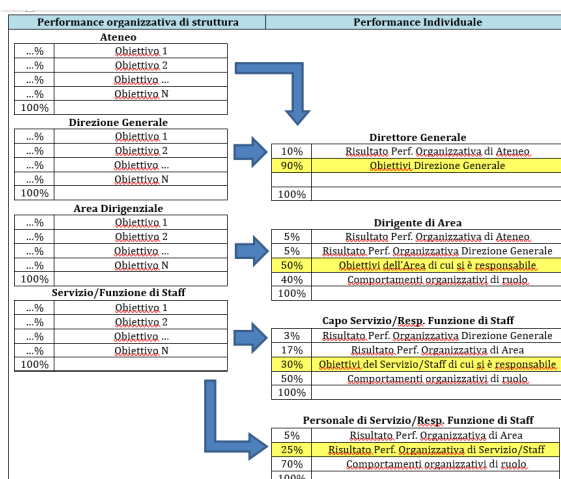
| Performance organizzativa di struttura | Performance Individuale |
|---|---|

Ateneo

| | |
|---|---|
| ...% | Obiettivo 1 |
| ...% | Obiettivo 2 |
| ...% | Obiettivo ... |
| ...% | Obiettivo N |
| 100% | |

Direzione Generale

| | |
|---|---|
| ...% | Obiettivo 1 |
| ...% | Obiettivo 2 |
| ...% | Obiettivo ... |
| ...% | Obiettivo N |
| 100% | |

Direttore Generale

| | |
|---|---|
| 10% | Risultato Perf. Organizzativa di Ateneo |
| 90% | Obiettivi Direzione Generale |
| | |
| 100% | |

Area Dirigenziale

| | |
|---|---|
| ...% | Obiettivo 1 |
| ...% | Obiettivo 2 |
| ...% | Obiettivo ... |
| ...% | Obiettivo N |
| 100% | |

Dirigente di Area

| | |
|---|---|
| 5% | Risultato Perf. Organizzativa di Ateneo |
| 5% | Risultato Perf. Organizzativa Direzione Generale |
| 50% | Obiettivi dell'Area di cui si è responsabile |
| 40% | Comportamenti organizzativi di ruolo |
| 100% | |

Servizio/Funzione di Staff

| | |
|---|---|
| ...% | Obiettivo 1 |
| ...% | Obiettivo 2 |
| ...% | Obiettivo ... |
| ...% | Obiettivo N |
| 100% | |

Capo Servizio/Resp. Funzione di Staff

| | |
|---|---|
| 3% | Risultato Perf. Organizzativa Direzione Generale |
| 17% | Risultato Perf. Organizzativa di Area |
| 30% | Obiettivi del Servizio/Staff di cui si è responsabile |
| 50% | Comportamenti organizzativi di ruolo |
| 100% | |

Personale di Servizio/Resp. Funzione di Staff

| | |
|---|---|
| 5% | Risultato Perf. Organizzativa di Area |
| 25% | Risultato Perf. Organizzativa di Servizio/Staff |
| 70% | Comportamenti organizzativi di ruolo |
| 100% | |